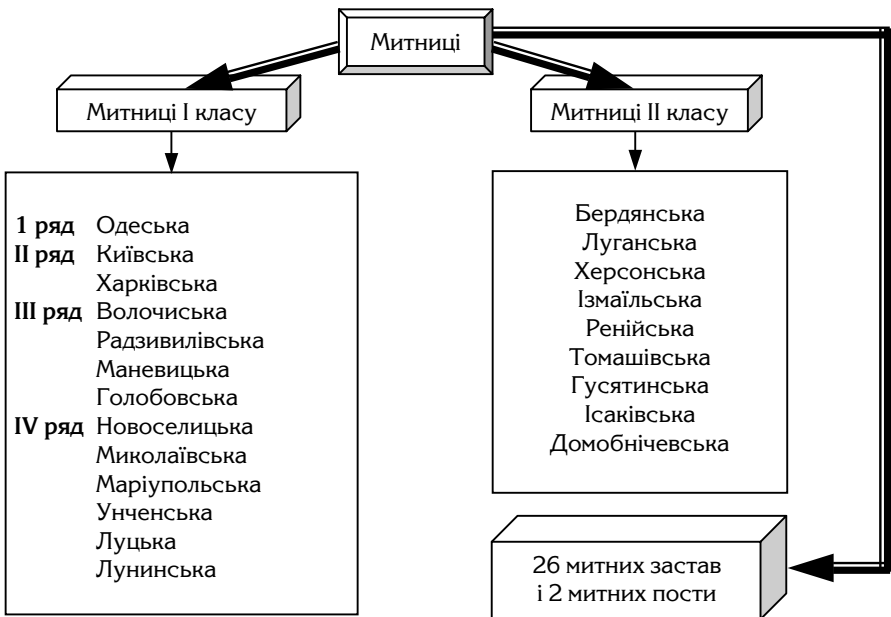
Митниці

Митниці I класу

1 ряд Одеська
II ряд Київська
Харківська
III ряд Волочиська
Радзивилівська
Маневицька
Голобовська
IV ряд Новоселицька
Миколаївська
Маріупольська
Унченська
Луцька
Лунинська

Митниці II класу

Бердянська
Луганська
Херсонська
Ізмаїльська
Ренійська
Томашівська
Гусятинська
Ісаківська
Домобнічевська

26 митних застав
і 2 митних пости